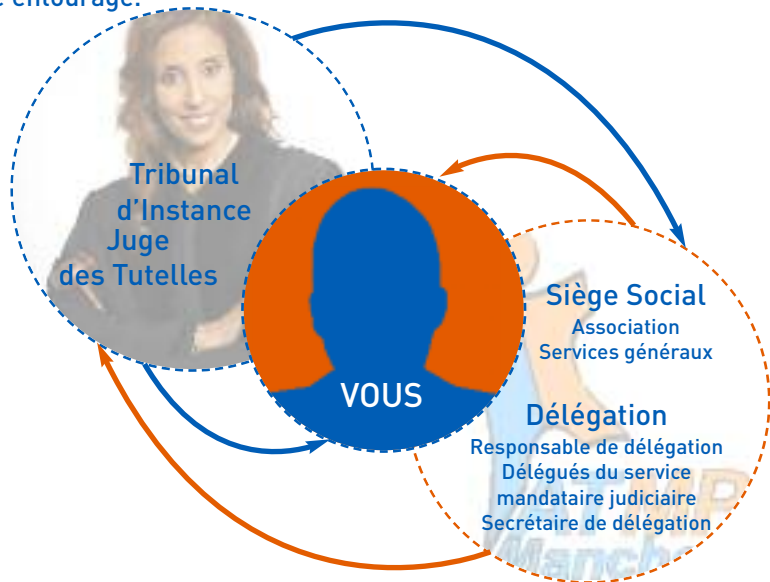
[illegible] entourage.

Tribunal d'Instance
Juge des Tutelles

VOUS

Siège Social
Association
Services généraux

Délégation
Responsable de délégation
Délégués du service mandataire judiciaire
Secrétaire de délégation